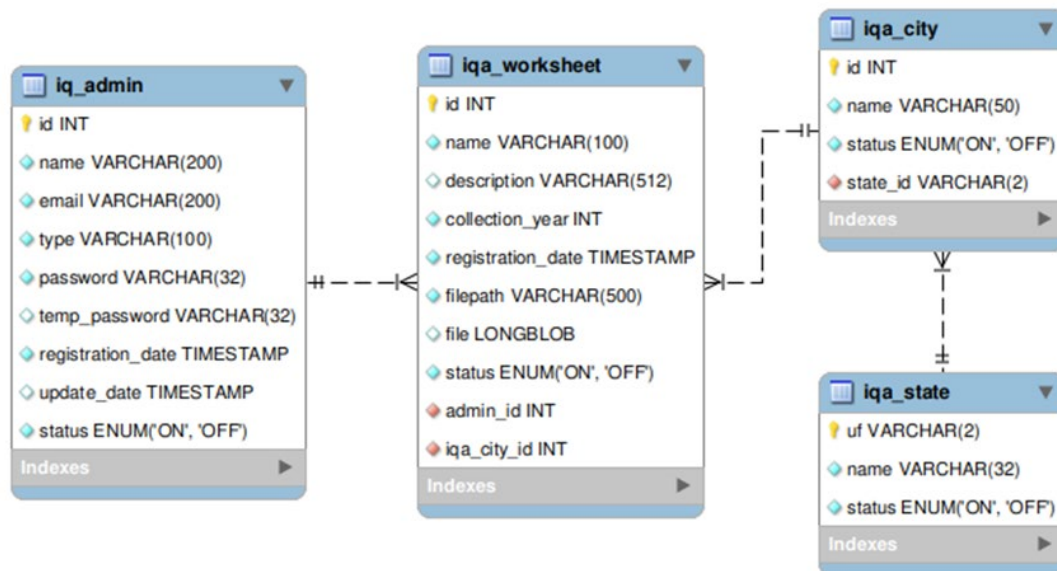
iq_admin
id INT
name VARCHAR(200)
email VARCHAR(200)
type VARCHAR(100)
password VARCHAR(32)
temp_password VARCHAR(32)
registration_date TIMESTAMP
update_date TIMESTAMP
status ENUM('ON', 'OFF')
Indexes

iqa_worksheet
id INT
name VARCHAR(100)
description VARCHAR(512)
collection_year INT
registration_date TIMESTAMP
filepath VARCHAR(500)
file LONGBLOB
status ENUM('ON', 'OFF')
admin_id INT
iqa_city_id INT
Indexes

iqa_city
id INT
name VARCHAR(50)
status ENUM('ON', 'OFF')
state_id VARCHAR(2)
Indexes

iqa_state
uf VARCHAR(2)
name VARCHAR(32)
status ENUM('ON', 'OFF')
Indexes